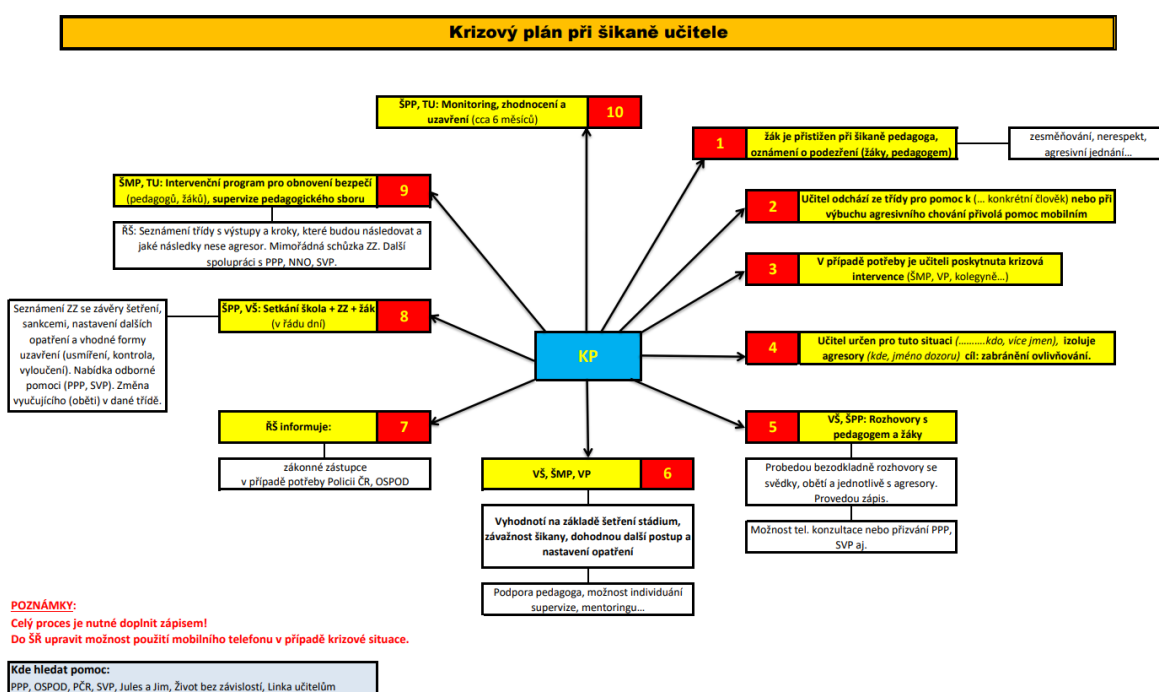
Krizový plán při šikaně učitele

ŠPP, TU: Monitoring, zhodnocení a uzavření (cca 6 měsíců)
10

1
žák je přistižen při šikaně pedagoga, oznámení o podezření (žáky, pedagogem)

zesměňování, nerespekt, agresivní jednání…

ŠMP, TU: Intervenční program pro obnovení bezpečí (pedagogů, žáků), supervize pedagogického sboru
9

ŘŠ: Seznámení třídy s výstupy a kroky, které budou následovat a jaké následky nese agresor. Mimořádná schůzka ZZ. Další spolupráci s PPP, NNO, SVP.

2
Učitel odchází ze třídy pro pomoc k (… konkrétní člověk) nebo při výbuchu agresivního chování přivolá pomoc mobilním

3
V případě potřeby je učiteli poskytnuta krizová intervence (ŠMP, VP, kolegyně…)

Seznámení ZZ se závěry šetření, sankcemi, nastavení dalších opatření a vhodné formy uzavření (usmíření, kontrola, vyloučení). Nabídka odborné pomoci (PPP, SVP). Změna vyučujícího (oběti) v dané třídě.

ŠPP, VŠ: Setkání škola + ZZ + žák (v řádu dní)
8

KP

4
Učitel určen pro tuto situaci (……….kdo, více jmen), izoluje agresory (kde, jméno dozoru) cíl: zabránění ovlivňování.

ŘŠ informuje:
7

zákonné zástupce
v případě potřeby Policii ČR, OSPOD

5
VŠ, ŠPP: Rozhovory s pedagogem a žáky

VŠ, ŠMP, VP
6

Probedou bezodkladně rozhovory se svědky, obětí a jednotlivě s agresory. Provedou zápis.

Možnost tel. konzultace nebo přizvání PPP, SVP aj.

Vyhodnotí na základě šetření stádium, závažnost šikany, dohodnou další postup a nastavení opatření

Podpora pedagoga, možnost individuání supervize, mentoringu…

POZNÁMKY:
Celý proces je nutné doplnit zápisem!
Do ŠŘ upravit možnost použití mobilního telefonu v případě krizové situace.

Kde hledat pomoc:
PPP, OSPOD, PČR, SVP, Jules a Jim, Život bez závislostí, Linka učitelům